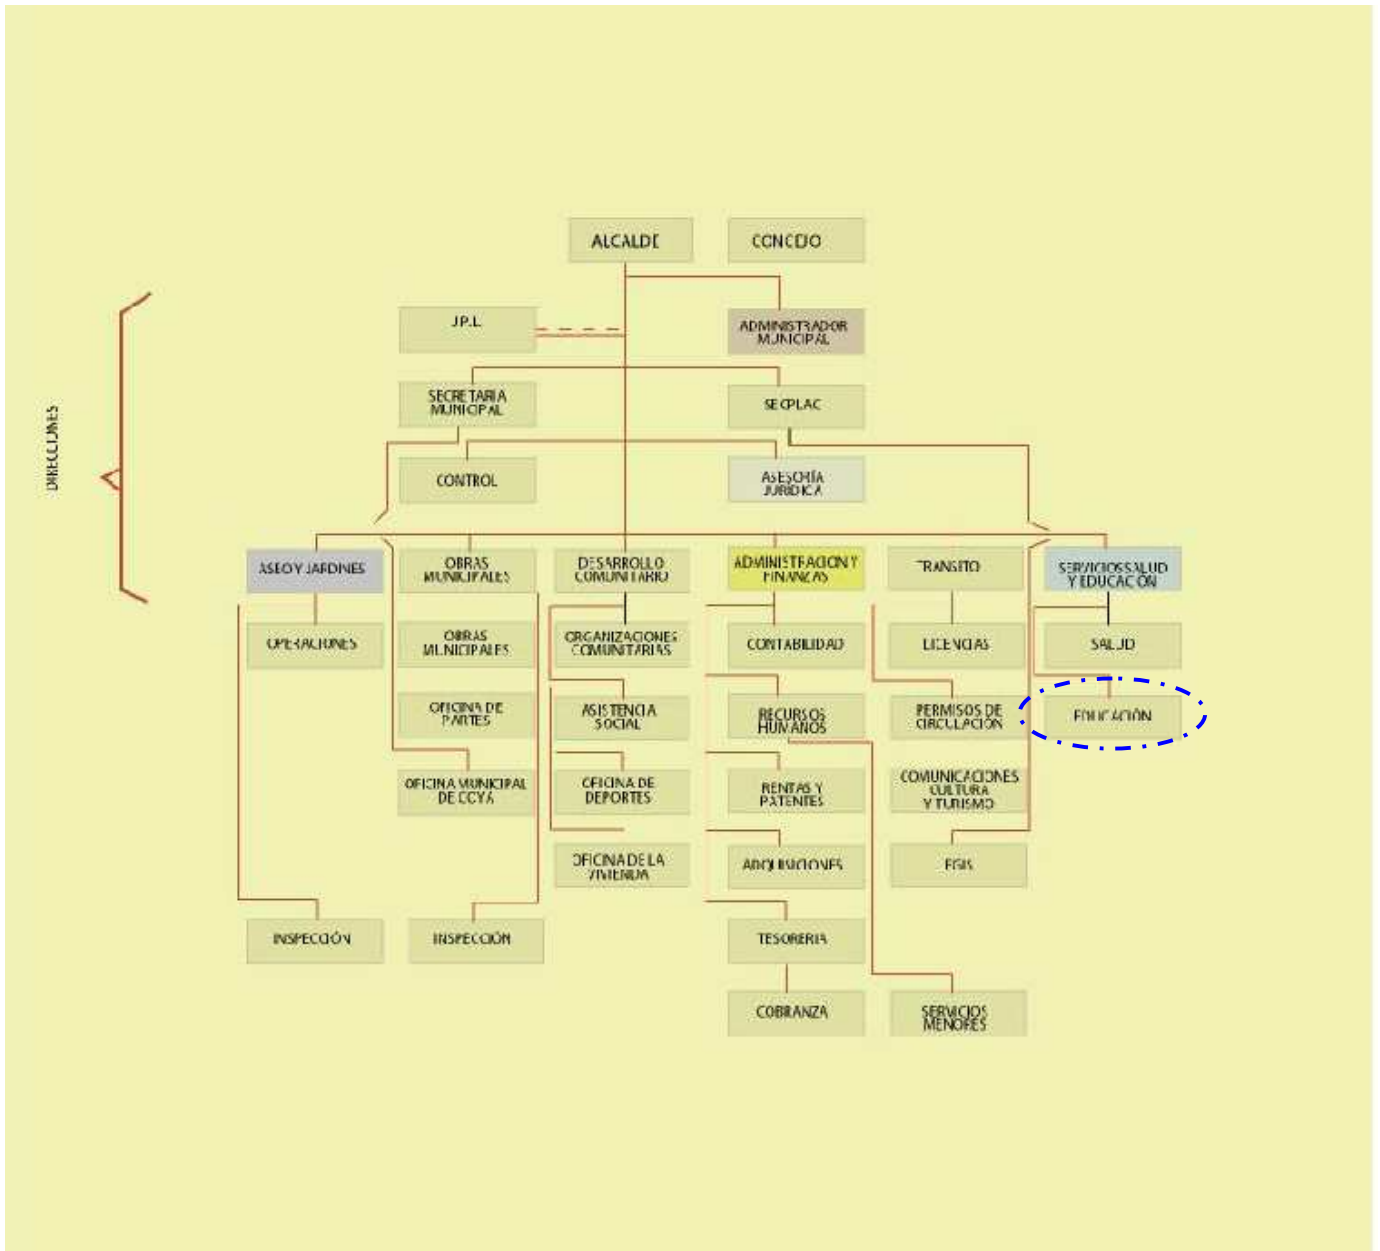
ALCALDE

CONCEJO

J.P.L.

ADMINISTRADOR MUNICIPAL

SECRETARIA MUNICIPAL

SECPLAC

CONTROL

ASESORÍA JURIDICA

DIRECCIONES

ASEO Y JARDINES

OBRAS MUNICIPALES

DESARROLLO COMUNITARIO

ADMINISTRACION Y FINANZAS

TRANSITO

SERVICIOS SALUD Y EDUCACION

OPERACIONES

OBRAS MUNICIPALES

ORGANIZACIONES COMUNITARIAS

CONTABILIDAD

LICENCIAS

SALUD

OFICINA DE PARTES

ASISTENCIA SOCIAL

RECURSOS HUMANOS

PERMISOS DE CIRCULACIÓN

EDUCACIÓN

OFICINA MUNICIPAL DE CCYA

OFICINA DE DEPORTES

RENTAS Y PATENTES

COMUNICACIONES CULTURA Y TURISMO

OFICINA DE LA VIVIENDA

ADQUISICIONES

EGIS

INSPECCIÓN

INSPECCIÓN

TESORERIA

COBRANZA

SERVICIOS MENORES